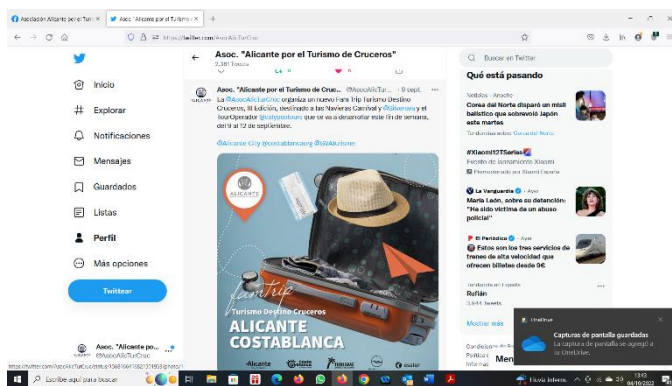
Asociación Alicante por el Turis ×  Asoc. "Alicante por el Turismo d ×  +

https://twitter.com/AsocAlicTurCruc

Asoc. "Alicante por el Turismo de Cruceros"
2.381 Tweets

Inicio
Explorar
Notificaciones
Mensajes
Guardados
Listas
Perfil
Más opciones
Twittear

Asoc. "Alicante por el Turismo de Cruc... @AsocAlicTurCruc · 9 sept.
La @AsocAlicTurCruc organiza un nuevo Fam Trip Turismo Destino Cruceros, III Edición, destinado a las Navieras Carnival y @iberocruceros y el TourOperador @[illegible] que se va a desarrollar este fin de semana, del 9 al 12 de septiembre.

@Alicante City @costablancaorg @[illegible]

ALICANTE
Famtrip
Turismo Destino Cruceros
ALICANTE
COSTABLANCA

Asoc. "Alicante po...
@AsocAlicTurCruc

Buscar en Twitter

Qué está pasando

Noticias · Ahora
Corea del Norte disparó un misil balístico que sobrevoló Japón este martes
Tendencia sobre Corea del Norte

#Xiaomi12TSeries
Evento de lanzamiento Xiaomi
Promocionado por Xiaomi España

La Vanguardia · Ayer
María León, sobre su detención: "He sido víctima de un abuso policial"

El Periódico · Ayer
Estos son los tres servicios de trenes de alta velocidad que ofrecen billetes desde 9€

Tendencia en España
Rufián
3.644 Tweets

Mostrar más

Condiciones de Servicio
Política de Privacidad

Men

OneDrive
Capturas de pantalla guardadas
La captura de pantalla se agregó a tu OneDrive.

https://twitter.com/AsocAlicTurCruc/status/1568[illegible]

Escribe aquí para buscar

Lluvia inform.
13:43
04/10/2022